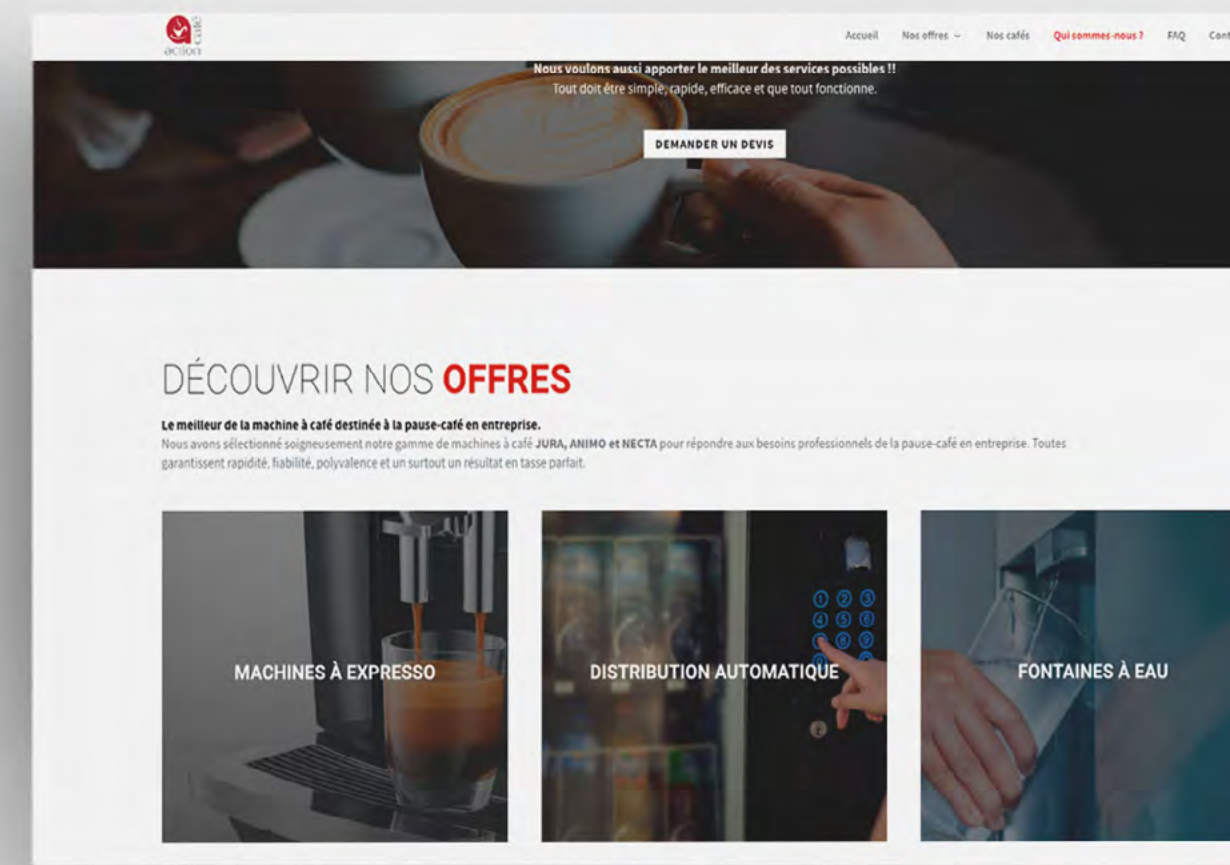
action café

Accueil Nos offres Nos cafés Qui sommes-nous ? FAQ Cont

Nous voulons aussi apporter le meilleur des services possibles !!
Tout doit être simple, rapide, efficace et que tout fonctionne.

DEMANDER UN DEVIS

DÉCOUVRIR NOS OFFRES

Le meilleur de la machine à café destinée à la pause-café en entreprise.
Nous avons sélectionné soigneusement notre gamme de machines à café JURA, ANIMO et NECTA pour répondre aux besoins professionnels de la pause-café en entreprise. Toutes garantissent rapidité, fiabilité, polyvalence et un surtout un résultat en tasse parfait.

MACHINES À EXPRESSO

1 2 3
4 5 6
7 8 9

DISTRIBUTION AUTOMATIQUE

FONTAINES À EAU